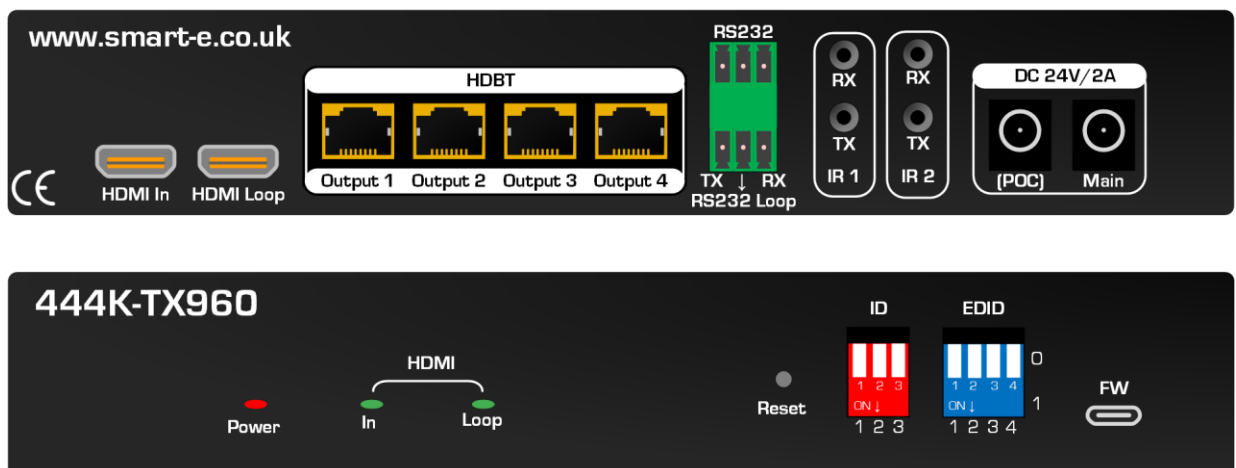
www.smart-e.co.uk

CE

HDMI In HDMI Loop

HDBT

Output 1 Output 2 Output 3 Output 4

RS232

TX ↓ RX

RS232 Loop

RX

TX

IR 1

RX

TX

IR 2

DC 24V/2A

(POC) Main

444K-TX960

Power

HDMI

In Loop

Reset

ID

1 2 3

ON ↓

1 2 3

EDID

1 2 3 4

ON ↓

1 2 3 4

0

1

FW